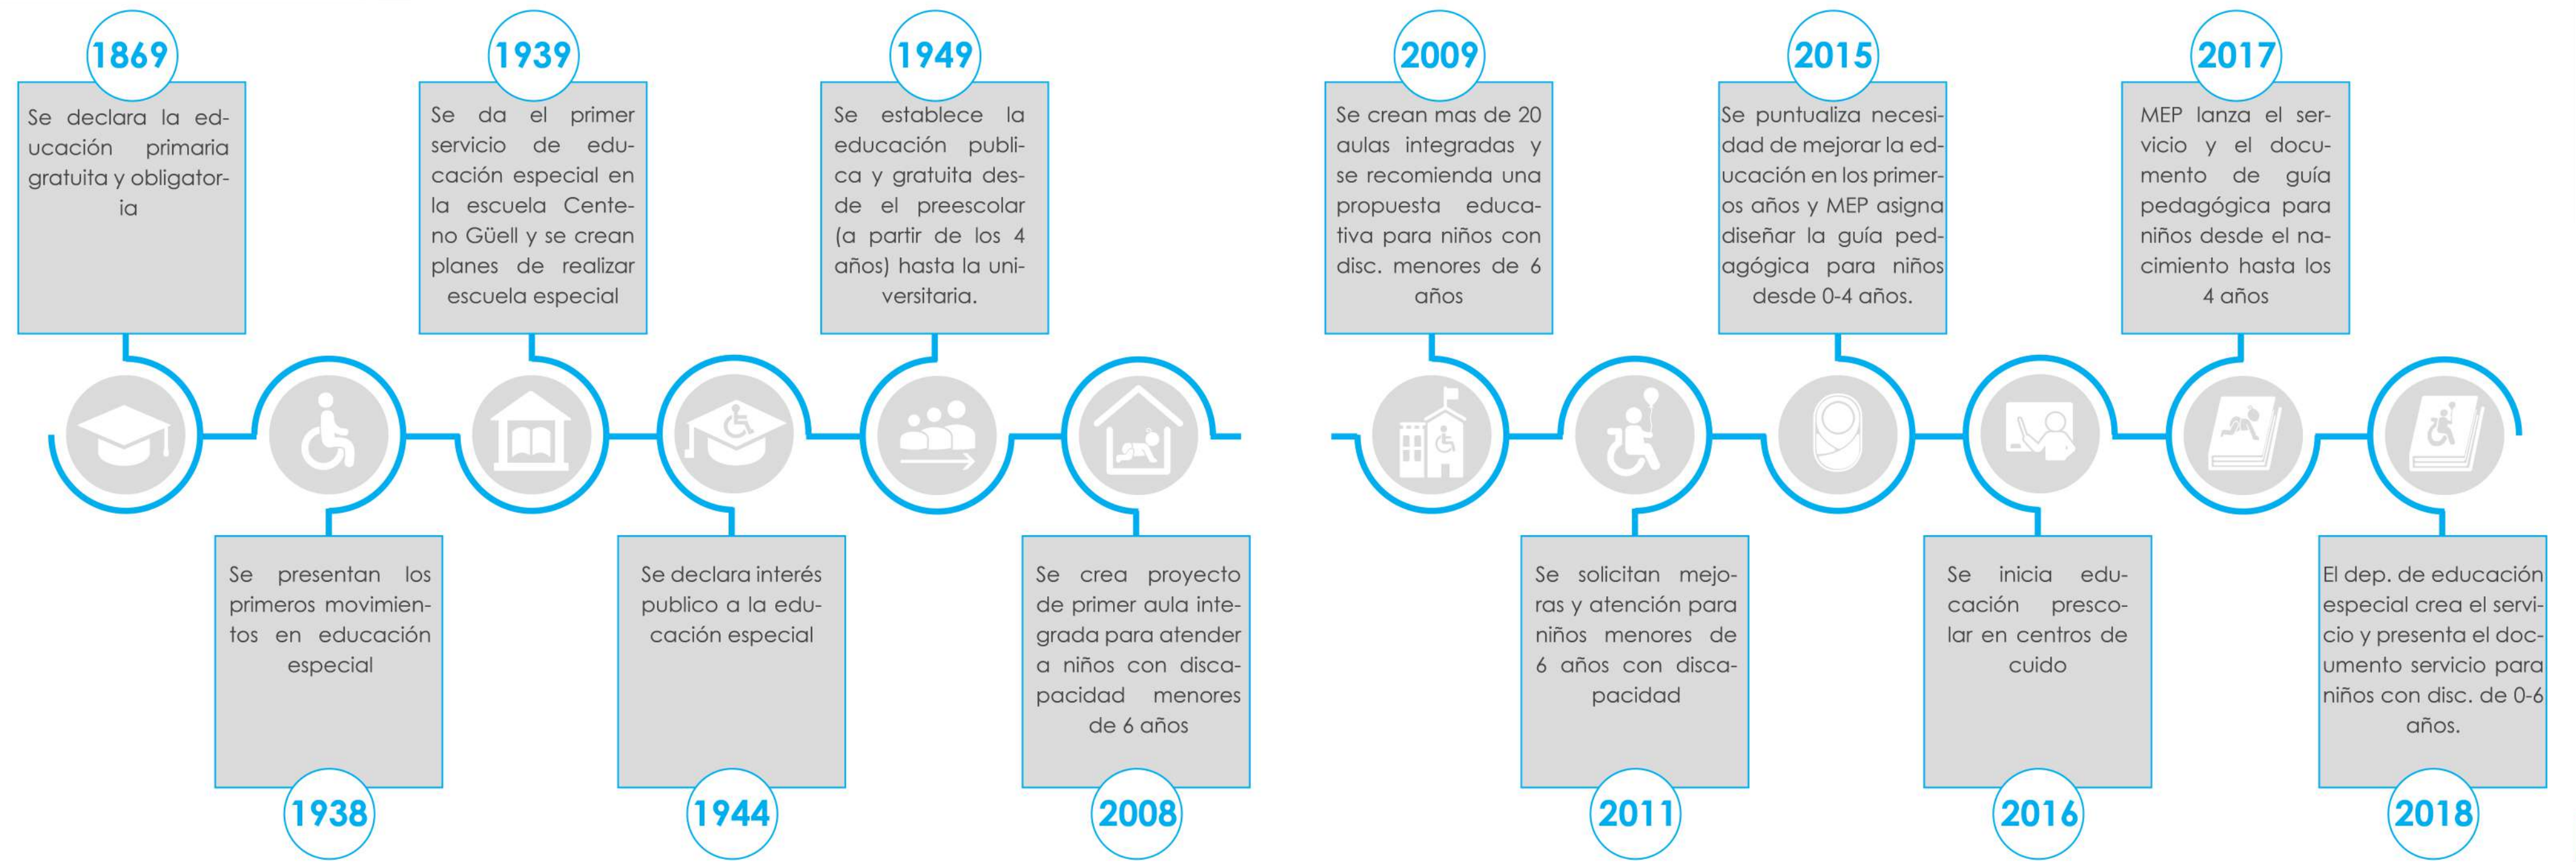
1869

Se declara la educación primaria gratuita y obligatoria

1938

Se presentan los primeros movimientos en educación especial

1939

Se da el primer servicio de educación especial en la escuela Centeno Güell y se crean planes de realizar escuela especial

1944

Se declara interés publico a la educación especial

1949

Se establece la educación publica y gratuita desde el preescolar (a partir de los 4 años) hasta la universitaria.

2008

Se crea proyecto de primer aula integrada para atender a niños con discapacidad menores de 6 años

2009

Se crean mas de 20 aulas integradas y se recomienda una propuesta educativa para niños con disc. menores de 6 años

2011

Se solicitan mejoras y atención para niños menores de 6 años con discapacidad

2015

Se puntualiza necesidad de mejorar la educación en los primeros años y MEP asigna diseñar la guía pedagógica para niños desde 0-4 años.

2016

Se inicia educación preescolar en centros de cuido

2017

MEP lanza el servicio y el documento de guía pedagógica para niños desde el nacimiento hasta los 4 años

2018

El dep. de educación especial crea el servicio y presenta el documento servicio para niños con disc. de 0-6 años.